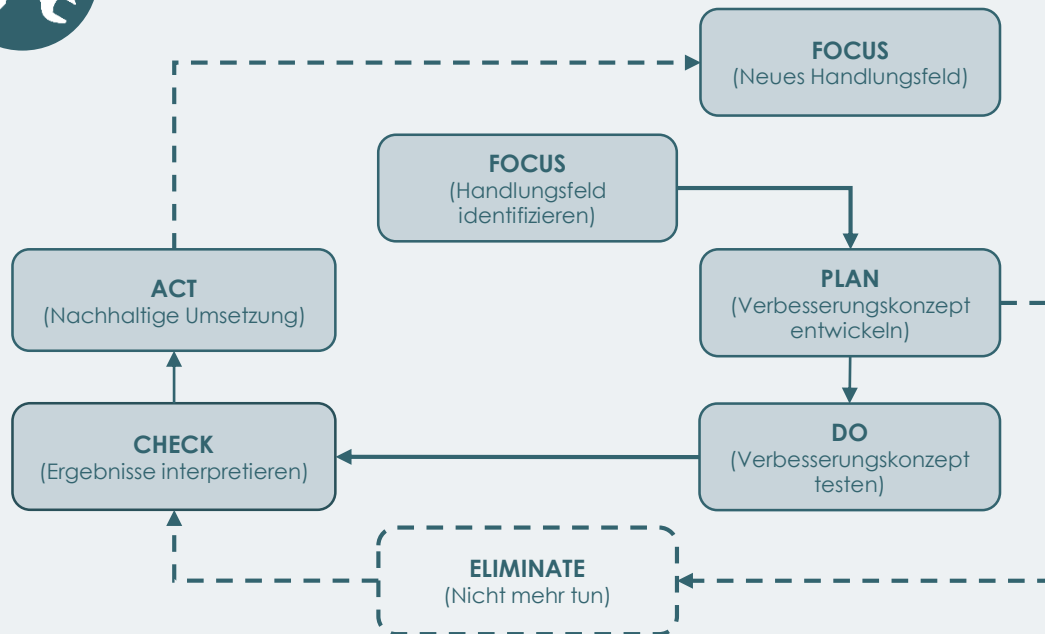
FOCUS
(Neues Handlungsfeld)

FOCUS
(Handlungsfeld identifizieren)

ACT
(Nachhaltige Umsetzung)

PLAN
(Verbesserungskonzept entwickeln)

CHECK
(Ergebnisse interpretieren)

DO
(Verbesserungskonzept testen)

ELIMINATE
(Nicht mehr tun)